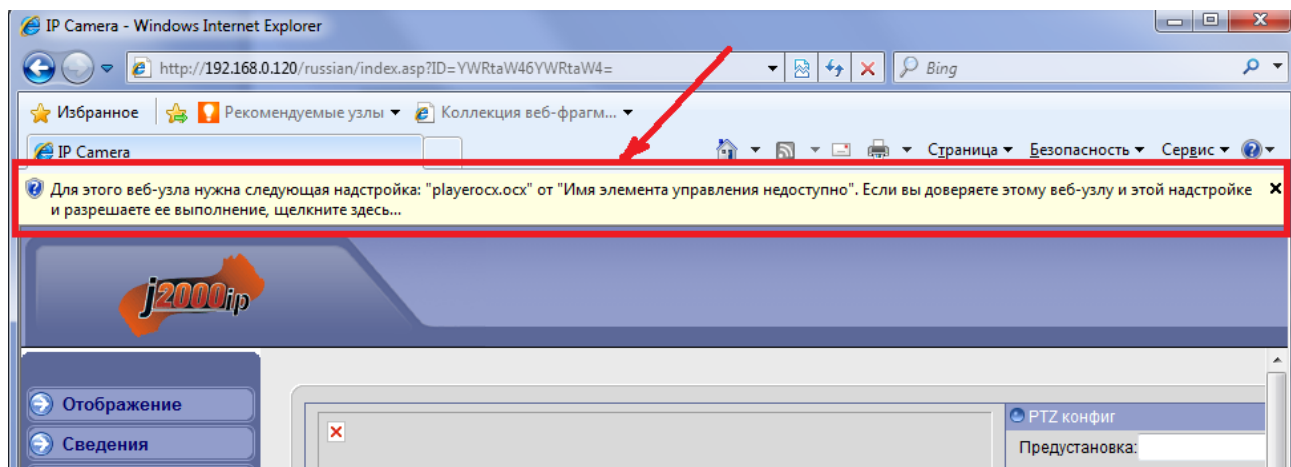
IP Camera - Windows Internet Explorer

http://192.168.0.120/russian/index.asp?ID=YWRtaW46YWRtaW4=

Bing

Избранное

Рекомендуемые узлы ▾

Коллекция веб-фрагм... ▾

IP Camera

Страница ▾ Безопасность ▾ Сервис ▾

Для этого веб-узла нужна следующая надстройка: "playerocx.ocx" от "Имя элемента управления недоступно". Если вы доверяете этому веб-узлу и этой надстройке и разрешаете ее выполнение, щелкните здесь...

j2000ip

Отображение

Сведения

PTZ конфиг

Предустановка: